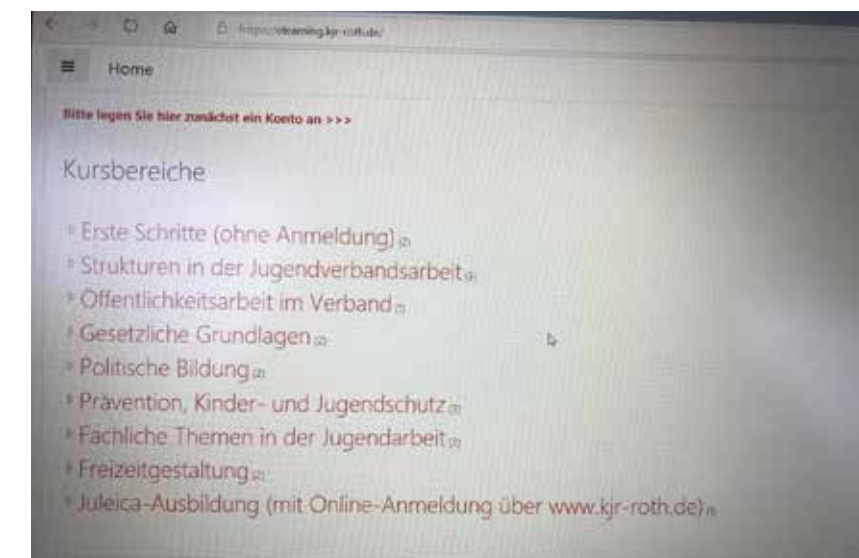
https://elearning.kjr-roth.de/

Home

Bitte legen Sie hier zunächst ein Konto an >>>

Kursbereiche

Erste Schritte (ohne Anmeldung) (2)
Strukturen in der Jugendverbandsarbeit (3)
Öffentlichkeitsarbeit im Verband (1)
Gesetzliche Grundlagen (2)
Politische Bildung (2)
Prävention, Kinder- und Jugendschutz (3)
Fachliche Themen in der Jugendarbeit (3)
Freizeitgestaltung (2)
Juleica-Ausbildung (mit Online-Anmeldung über www.kjr-roth.de) (1)